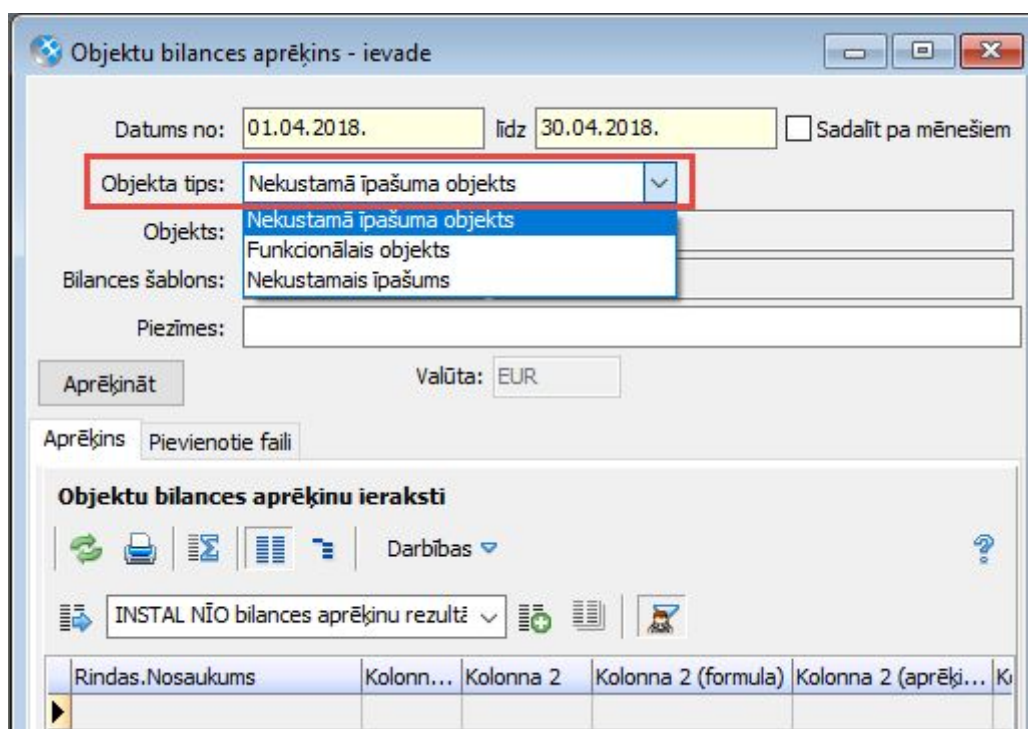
Objektu bilances aprēķins - ievade

Datums no: 01.04.2018. līdz 30.04.2018. Sadalīt pa mēnešiem

Objekta tips: Nekustamā īpašuma objekts

Objekts: Nekustamā īpašuma objekts
Funkcionālais objekts
Bilances šablons: Nekustamais īpašums

Piezīmes:

Aprēķināt

Valūta: EUR

Aprēķins Pievienotie faili

Objektu bilances aprēķinu ieraksti

Darbības

INSTAL NĪO bilances aprēķinu rezultā

| Rindas.Nosaukums | Kolonn... | Kolonna 2 | Kolonna 2 (formula) | Kolonna 2 (aprēķi... | K |
|---|---|---|---|---|---|
| | | | | | |